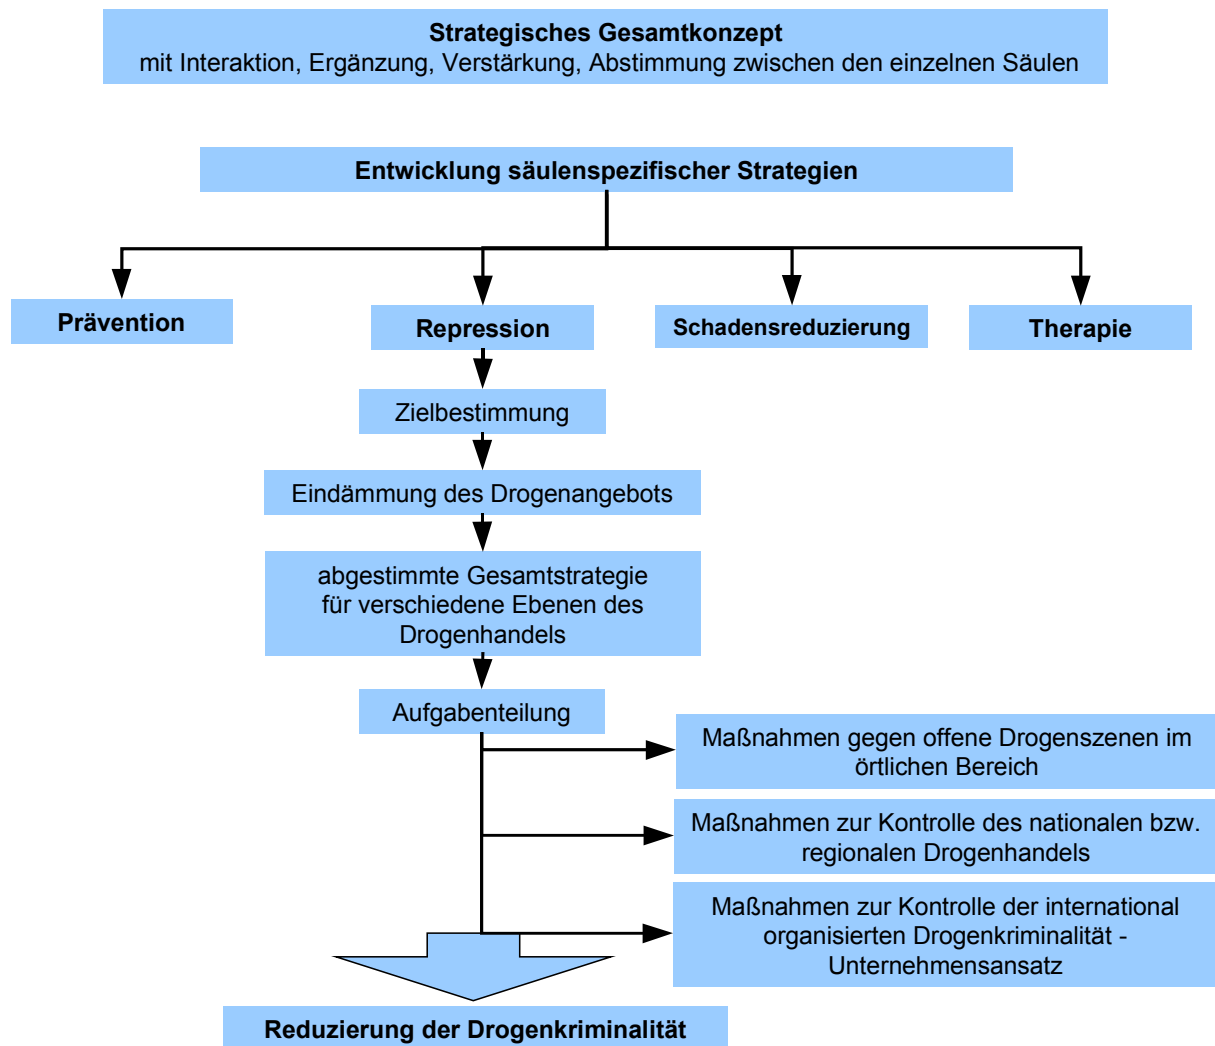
Strategisches Gesamtkonzept
mit Interaktion, Ergänzung, Verstärkung, Abstimmung zwischen den einzelnen Säulen

Entwicklung säulenspezifischer Strategien

Prävention

Repression

Schadensreduzierung

Therapie

Zielbestimmung

Eindämmung des Drogenangebots

abgestimmte Gesamtstrategie für verschiedene Ebenen des Drogenhandels

Aufgabenteilung

Maßnahmen gegen offene Drogenszenen im örtlichen Bereich

Maßnahmen zur Kontrolle des nationalen bzw. regionalen Drogenhandels

Maßnahmen zur Kontrolle der international organisierten Drogenkriminalität - Unternehmensansatz

Reduzierung der Drogenkriminalität